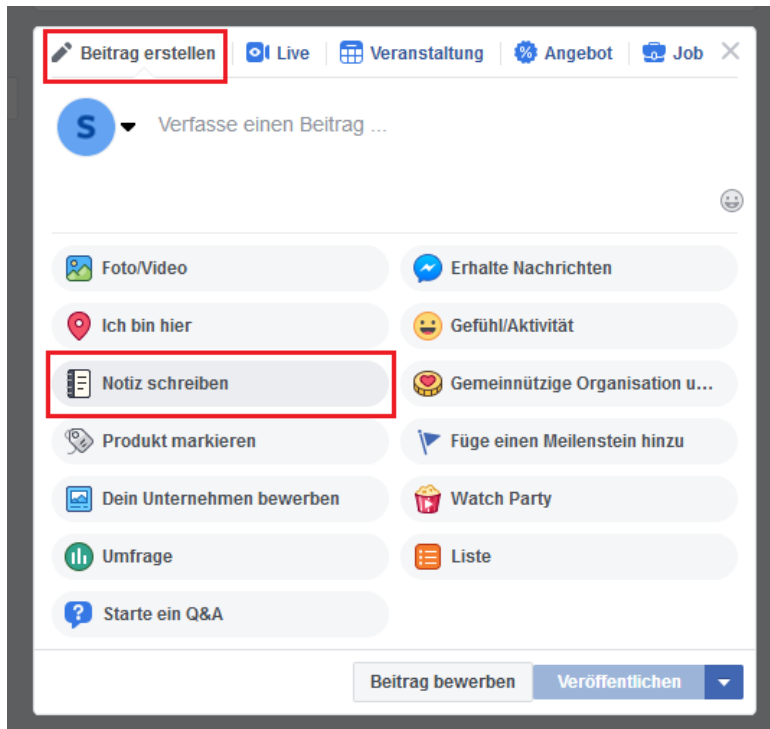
Beitrag erstellen | Live | Veranstaltung | Angebot | Job

S

Verfasse einen Beitrag ...

Foto/Video
Erhalte Nachrichten
Ich bin hier
Gefühl/Aktivität
Notiz schreiben
Gemeinnützige Organisation u...
Produkt markieren
Füge einen Meilenstein hinzu
Dein Unternehmen bewerben
Watch Party
Umfrage
Liste
Starte ein Q&A

Beitrag bewerben
Veröffentlichen